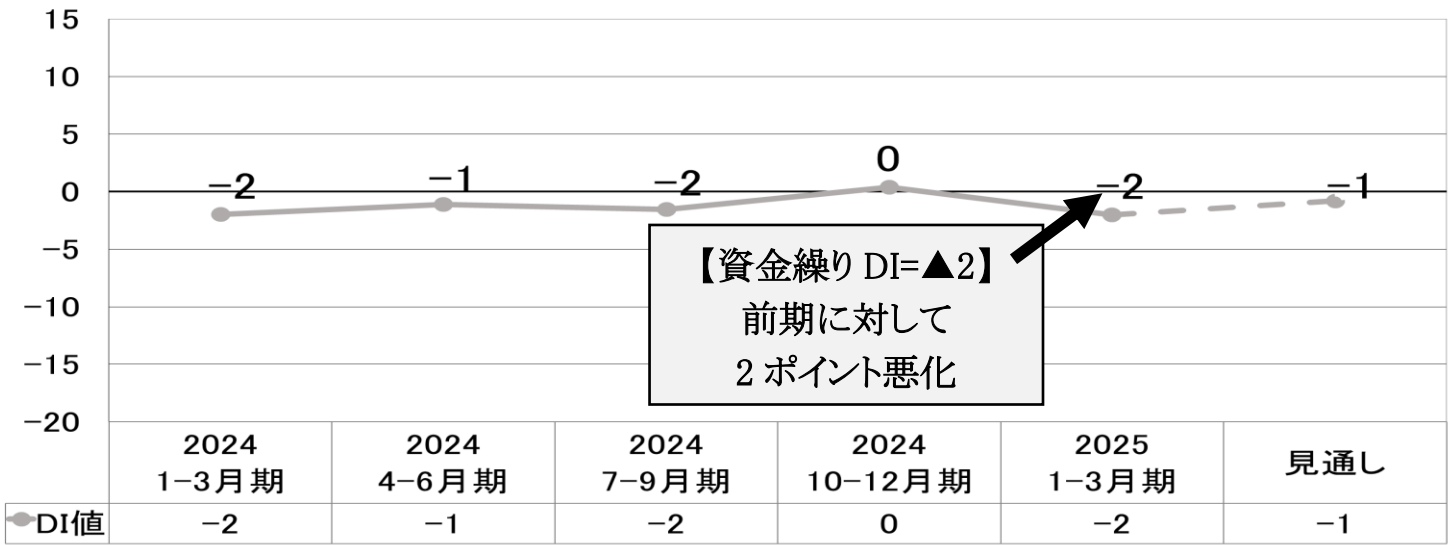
15
10
5
0
−5
−10
−15
−20

−2
−1
−2
0
−2
−1

【資金繰り DI=▲2】
前期に対して
2 ポイント悪化

|  | 2024 1−3月期 | 2024 4−6月期 | 2024 7−9月期 | 2024 10−12月期 | 2025 1−3月期 | 見通し |
|---|---|---|---|---|---|---|
| DI値 | −2 | −1 | −2 | 0 | −2 | −1 |